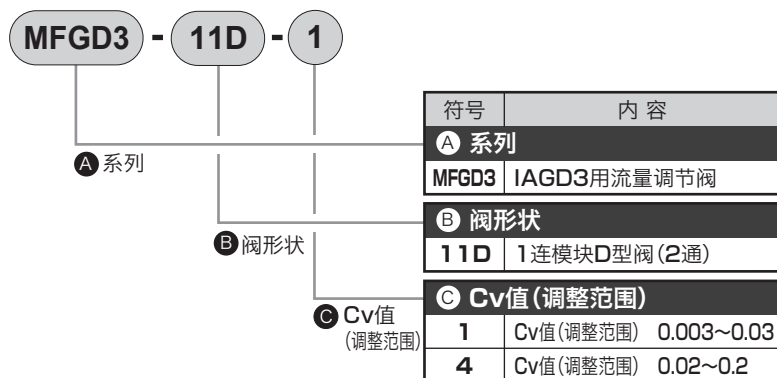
MFGD3 - 11D - 1

A 系列

B 阀形状

C Cv值 (调整范围)

| 符号 | 内 容 |
|---|---|
| A 系列 | |
| MFGD3 | IAGD3用流量调节阀 |
| B 阀形状 | |
| 11D | 1连模块D型阀(2通) |
| C Cv值(调整范围) | |
| 1 | Cv值(调整范围) 0.003~0.03 |
| 4 | Cv值(调整范围) 0.02~0.2 |